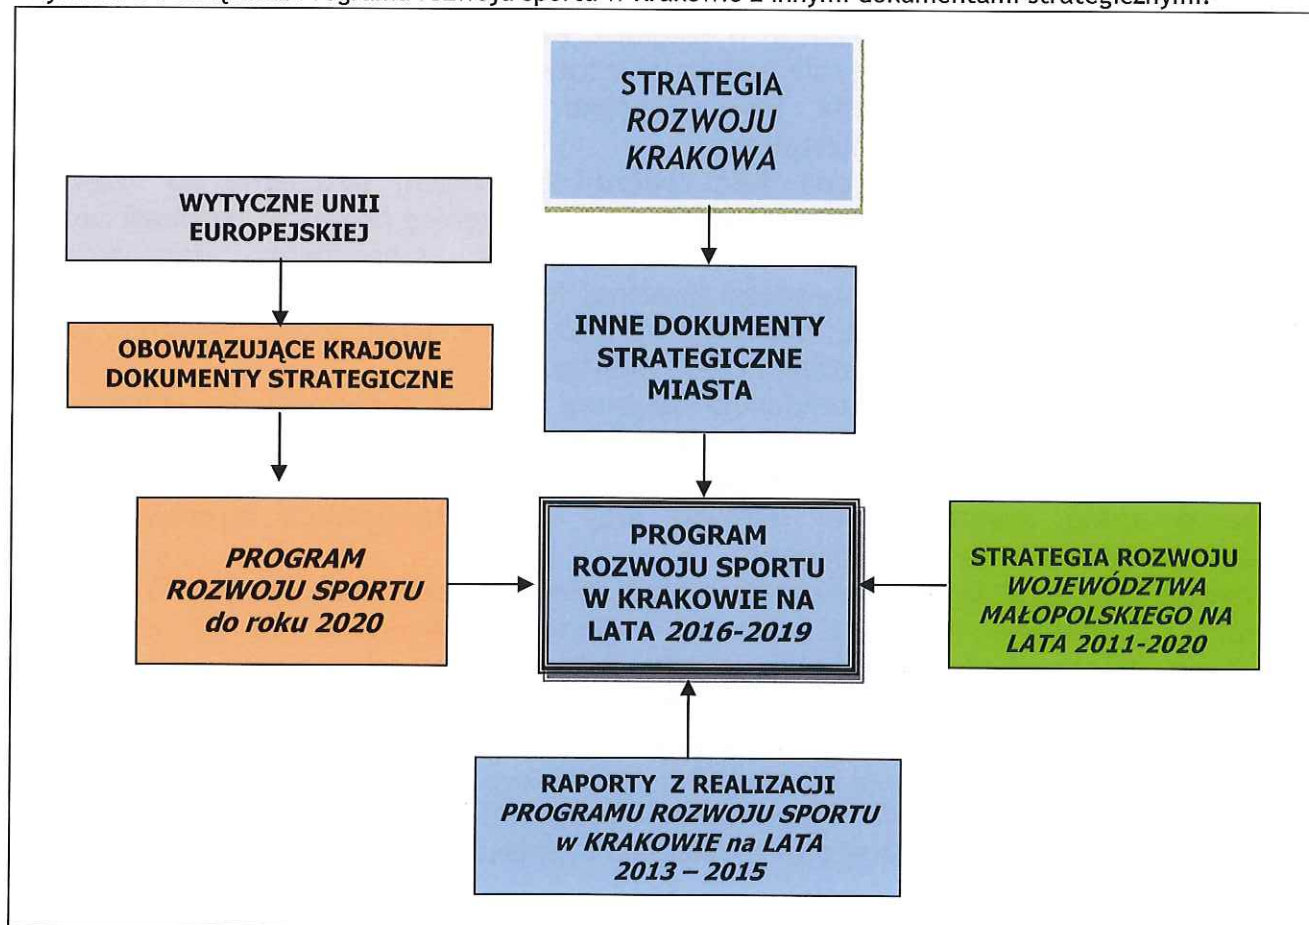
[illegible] Programu Rozwoju Sportu w Krakowie z innymi dokumentami strategicznymi.

STRATEGIA ROZWOJU KRAKOWA

WYTYCZNE UNII EUROPEJSKIEJ

INNE DOKUMENTY STRATEGICZNE MIASTA

OBOWIĄZUJĄCE KRAJOWE DOKUMENTY STRATEGICZNE

PROGRAM ROZWOJU SPORTU do roku 2020

PROGRAM ROZWOJU SPORTU W KRAKOWIE NA LATA 2016-2019

STRATEGIA ROZWOJU WOJEWÓDZTWA MAŁOPOLSKIEGO NA LATA 2011-2020

RAPORTY Z REALIZACJI PROGRAMU ROZWOJU SPORTU w KRAKOWIE na LATA 2013 – 2015